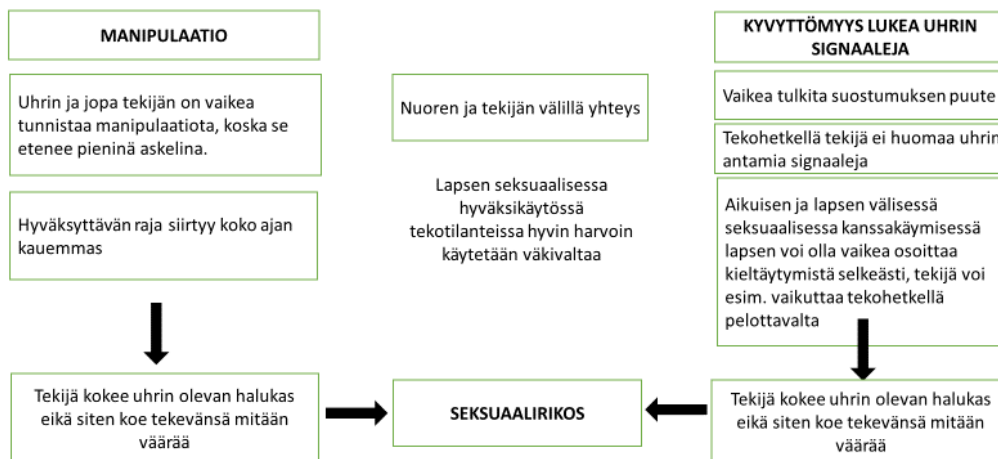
MANIPULAATIO

Uhrin ja jopa tekijän on vaikea tunnistaa manipulaatiota, koska se etenee pieninä askelina.

Hyväksyttävän raja siirtyy koko ajan kauemmas

Tekijä kokee uhrin olevan halukas eikä siten koe tekevänsä mitään väärää

Nuoren ja tekijän välillä yhteys

Lapsen seksuaalisessa hyväksikäytössä tekotilanteissa hyvin harvoin käytetään väkivaltaa

SEKSUAALIRIKOS

KYVYTTÖMYYS LUKEA UHRIN SIGNAALEJA

Vaikea tulkita suostumuksen puute

Tekohetkellä tekijä ei huomaa uhrin antamia signaaleja

Aikuisen ja lapsen välisessä seksuaalisessa kanssakäymisessä lapsen voi olla vaikea osoittaa kieltäytymistä selkeästi, tekijä voi esim. vaikuttaa tekohetkellä pelottavalta

Tekijä kokee uhrin olevan halukas eikä siten koe tekevänsä mitään väärää